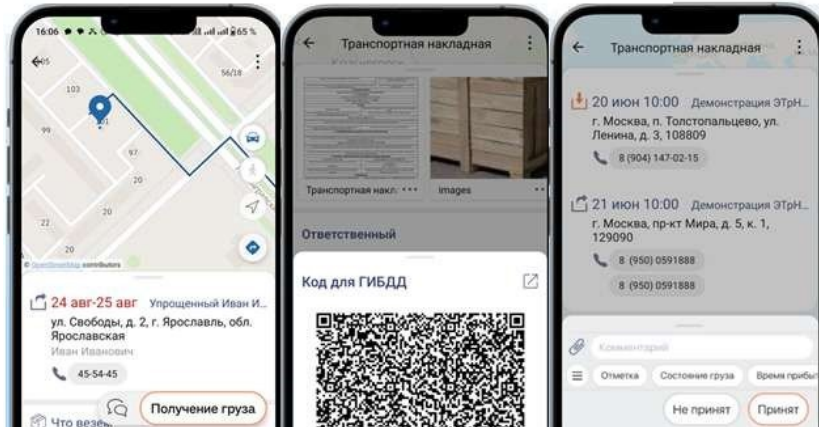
16:06 65 %

103
56/18
99
101
97
20
20
22
20
© OpenStreetMap contributors

24 авг-25 авг Упрощенный Иван И...
ул. Свободы, д. 2, г. Ярославль, обл. Ярославская
Иван Иванович
45-54-45

Что везем
Получение груза

Транспортная накладная
Транспортная накл: •••
images •••
Ответственный
Код для ГИБДД

Транспортная накладная
20 июн 10:00 Демонстрация ЭТрН...
г. Москва, п. Толстопальцево, ул. Ленина, д. 3, 108809
8 (904) 147-02-15

21 июн 10:00 Демонстрация ЭТрН...
г. Москва, пр-кт Мира, д. 5, к. 1, 129090
8 (950) 0591888
8 (950) 0591888

Комментарий
Отметка Состояние груза Время прибыт
Не принят Принят